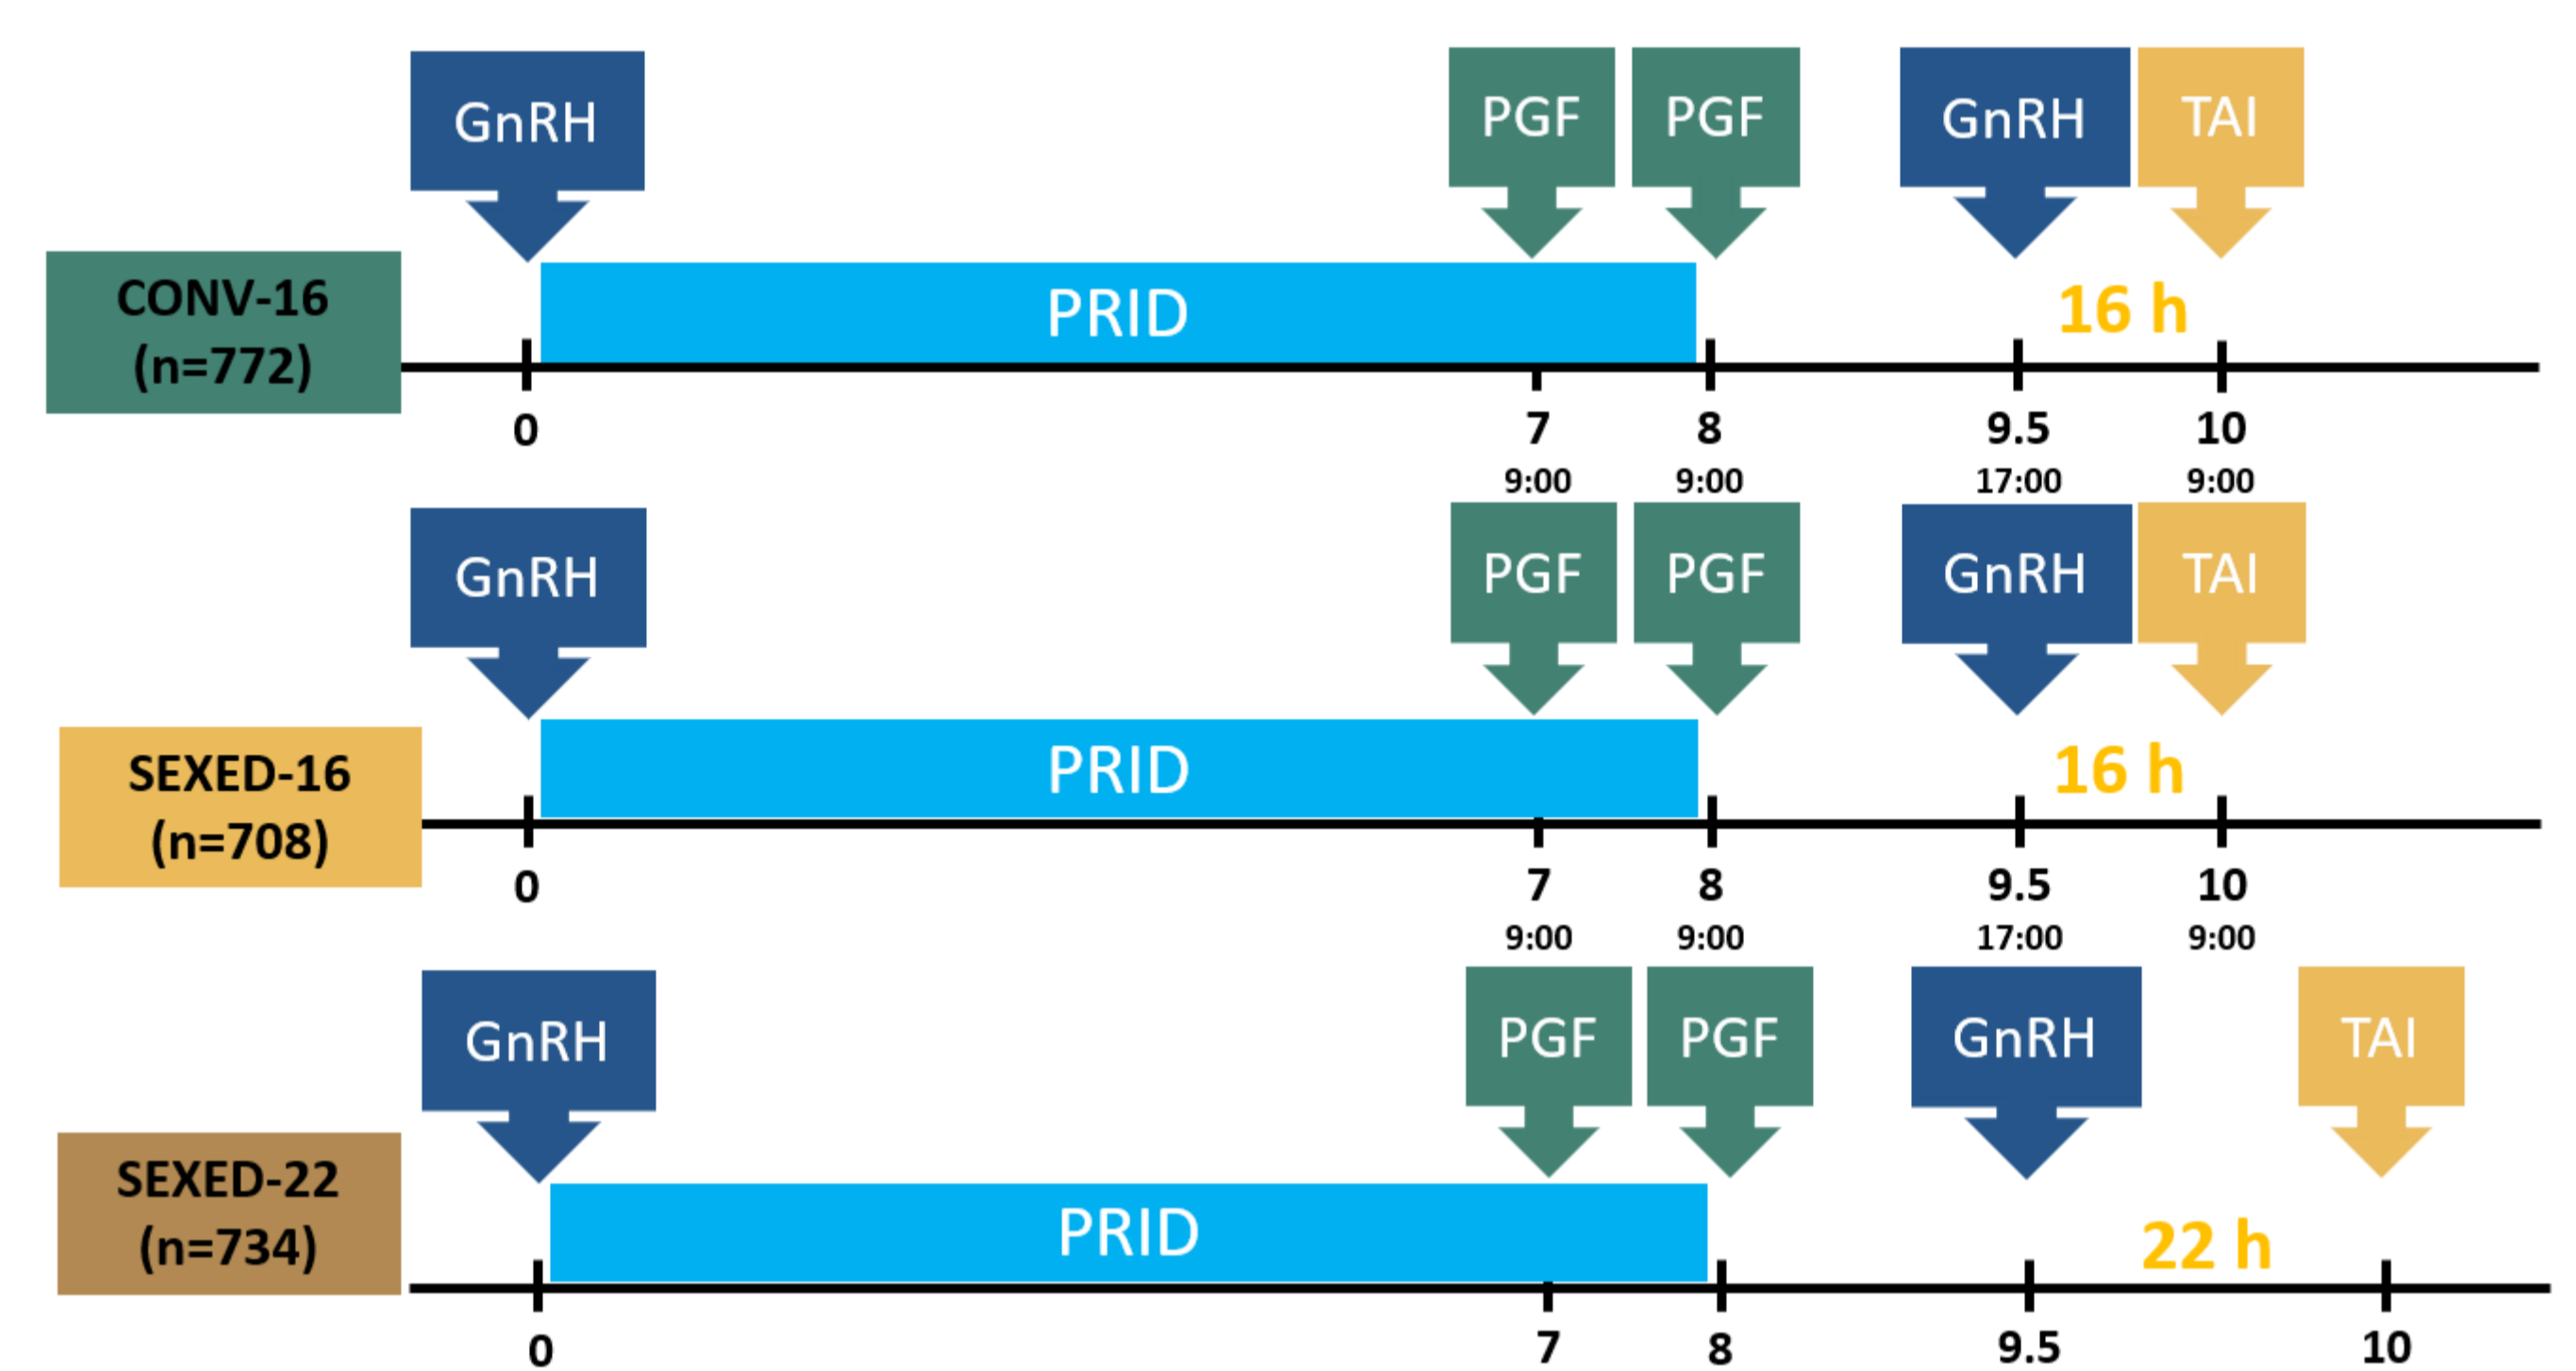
GnRH

PGF

PGF

GnRH

TAI

CONV-16 (n=772)

PRID

16 h

0

7 9:00

8 9:00

9.5 17:00

10 9:00

GnRH

PGF

PGF

GnRH

TAI

SEXED-16 (n=708)

PRID

16 h

0

7 9:00

8 9:00

9.5 17:00

10 9:00

GnRH

PGF

PGF

GnRH

TAI

SEXED-22 (n=734)

PRID

22 h

0

7

8

9.5

10